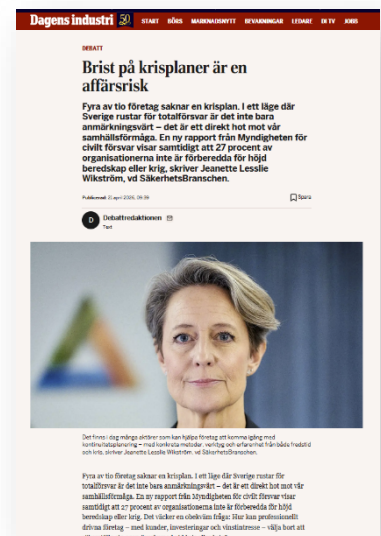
Dagens industri 50

START BÖRS MARKNADSNYTT BEVAKNINGAR LEDARE DI TV JOBB

DEBATT

Brist på krisplaner är en affärsrisk

Fyra av tio företag saknar en krisplan. I ett läge där Sverige rustar för totalförsvar är det inte bara anmärkningsvärt – det är ett direkt hot mot vår samhällsförmåga. En ny rapport från Myndigheten för civilt försvar visar samtidigt att 27 procent av organisationerna inte är förberedda för höjd beredskap eller krig, skriver Jeanette Lesslie Wikström, vd SäkerhetsBranschen.

Publicerad: 21 april 2025, 09:58

Spara

D Debattredaktionen
Text

Det finns i dag många aktörer som kan hjälpa företag att komma igång med kontinuitetsplanering – med konkreta metoder, verktyg och erfarenhet från både fredstid och kris, skriver Jeanette Lesslie Wikström, vd SäkerhetsBranschen.

Fyra av tio företag saknar en krisplan. I ett läge där Sverige rustar för totalförsvar är det inte bara anmärkningsvärt – det är ett direkt hot mot vår samhällsförmåga. En ny rapport från Myndigheten för civilt försvar visar samtidigt att 27 procent av organisationerna inte är förberedda för höjd beredskap eller krig. Det väcker en obekväm fråga: Hur kan professionellt drivna företag – med kunder, investeringar och vinstintresse – välja bort att